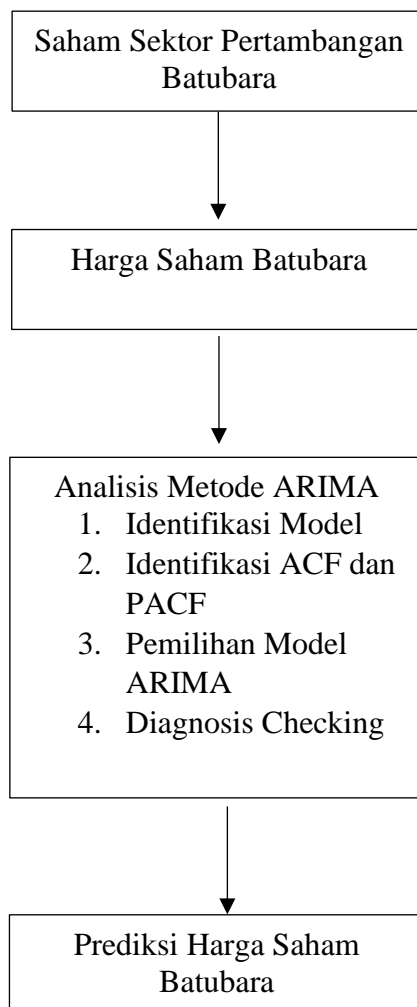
Saham Sektor Pertambangan Batubara

Harga Saham Batubara

Analisis Metode ARIMA
1. Identifikasi Model
2. Identifikasi ACF dan PACF
3. Pemilihan Model ARIMA
4. Diagnosis Checking

Prediksi Harga Saham Batubara